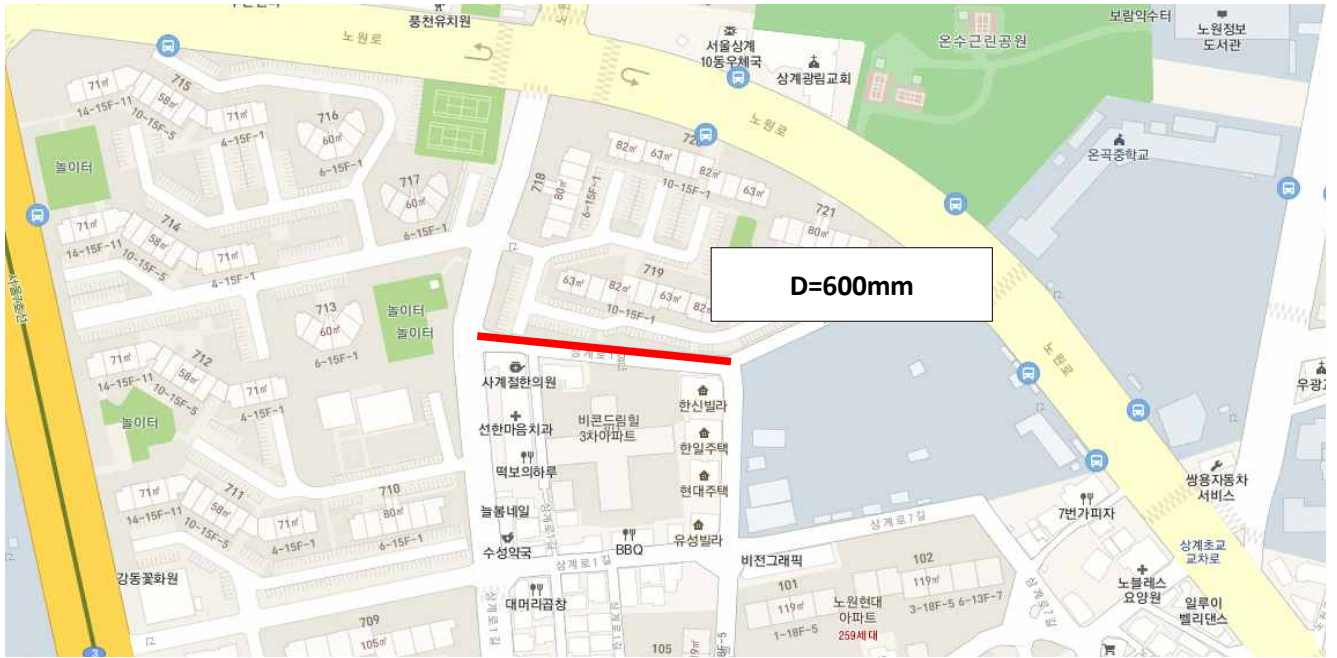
풍천유치원
노원로
서울상계
10동우체국
상계광림교회
온수근린공원
보람약수터
노원정보
도서관
715
71㎡
14-15F-11
58㎡
10-15F-5
71㎡
4-15F-1
716
60㎡
6-15F-1
놀이터
717
60㎡
6-15F-1
720
82㎡
63㎡
82㎡
10-15F-1
63㎡
718
80㎡
6-15F-1
노원로
온곡중학교
721
80㎡
714
71㎡
14-15F-11
58㎡
10-15F-5
71㎡
4-15F-1
719
63㎡
82㎡
63㎡
82㎡
10-15F-1
D=600mm
713
60㎡
6-15F-1
놀이터
놀이터
712
71㎡
14-15F-11
58㎡
10-15F-5
71㎡
4-15F-1
놀이터
상계로1길
사계절한의원
선한마음치과
비콘드림힐
3차아파트
한신빌라
한일주택
현대주택
떡보의하루
늘봄네일
수성약국
BBQ
유성빌라
노원로
쌍용자동차
서비스
7번가피자
상계로7길
상계초교
교차로
711
71㎡
14-15F-11
58㎡
10-15F-5
71㎡
4-15F-1
710
80㎡
6-15F-1
상계로1길
비전그래픽
102
119㎡
3-18F-5
6-13F-7
101
119㎡
1-18F-5
노원현대
아파트
259세대
노블레스
요양원
일루이
벨리댄스
강동꽃화원
대머리곱창
709
105㎡
105
우광